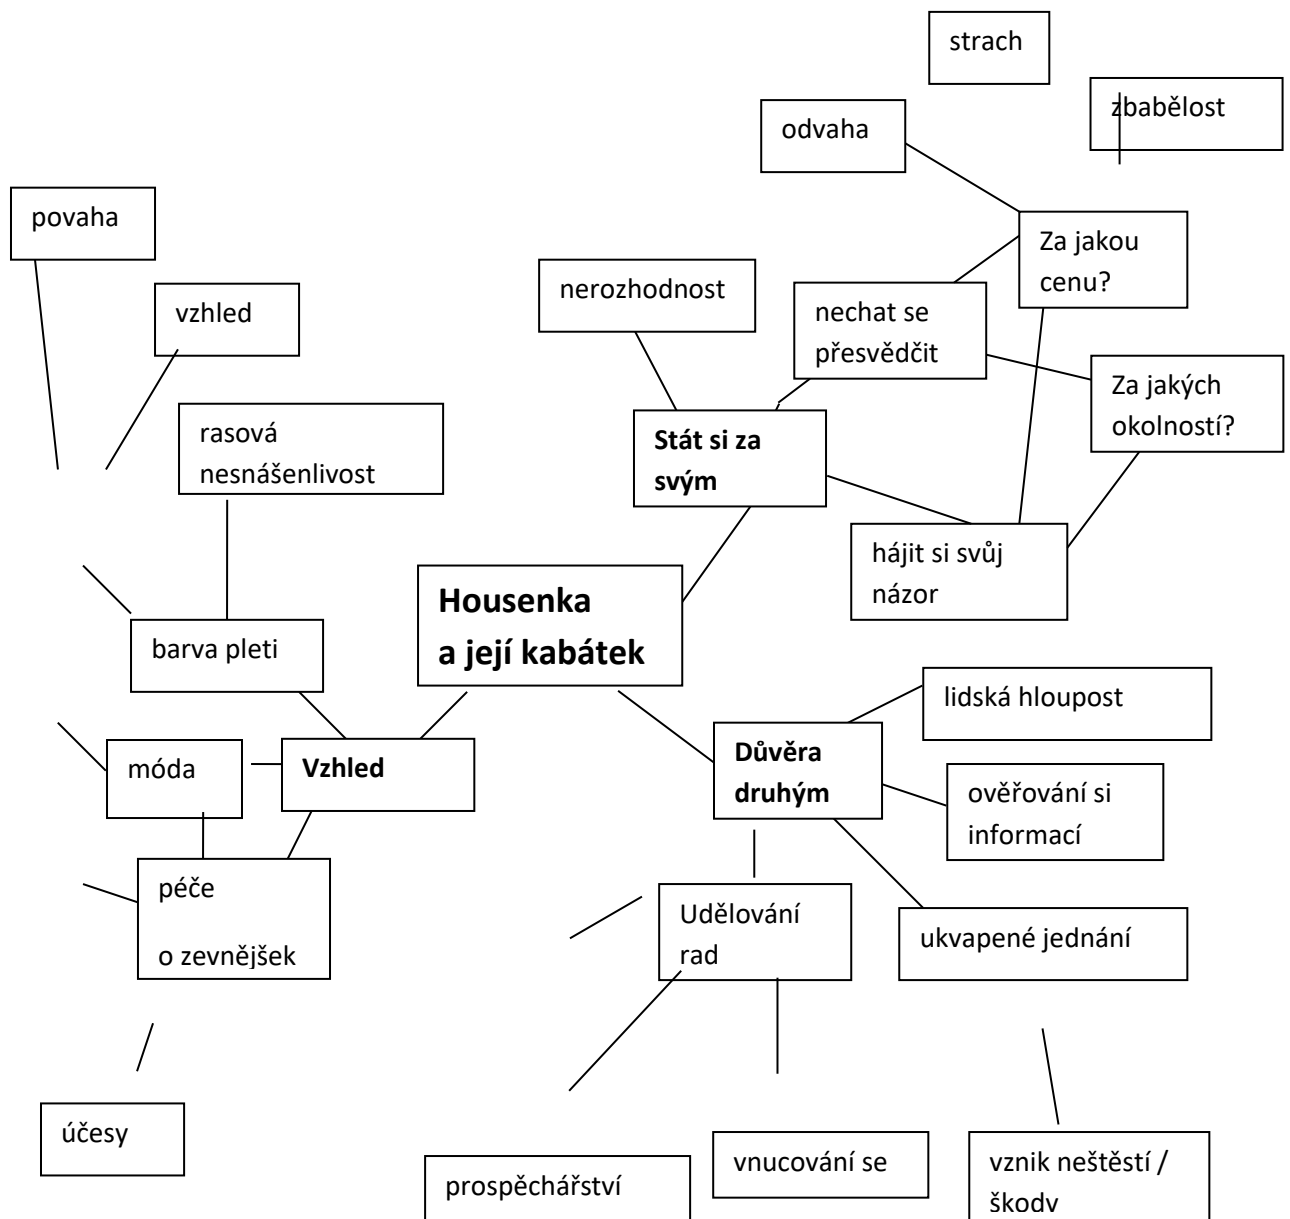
strach

zbabělost

odvaha

povaha

Za jakou cenu?

nerozhodnost

nechat se přesvědčit

vzhled

Za jakých okolností?

rasová nesnášenlivost

Stát si za svým

hájit si svůj názor

Housenka a její kabátek

barva pleti

lidská hloupost

Důvěra druhým

móda

Vzhled

ověřování si informací

péče o zevnějšek

Udělování rad

ukvapené jednání

účesy

vnucování se

vznik neštěstí / škody

prospěchářství